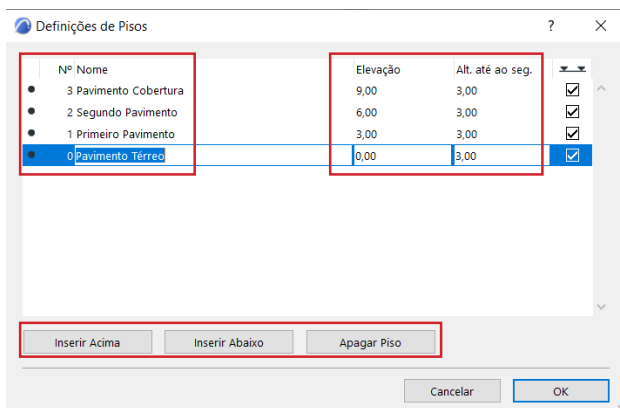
Definições de Pisos

?

| | Nº | Nome | Elevação | Alt. até ao seg. | |
|---|---|---|---|---|---|
| ● | 3 | Pavimento Cobertura | 9,00 | 3,00 | ☑ |
| ● | 2 | Segundo Pavimento | 6,00 | 3,00 | ☑ |
| ● | 1 | Primeiro Pavimento | 3,00 | 3,00 | ☑ |
| ● | 0 | Pavimento Térreo | 0,00 | 3,00 | ☑ |

Inserir Acima
Inserir Abaixo
Apagar Piso

Cancelar
OK